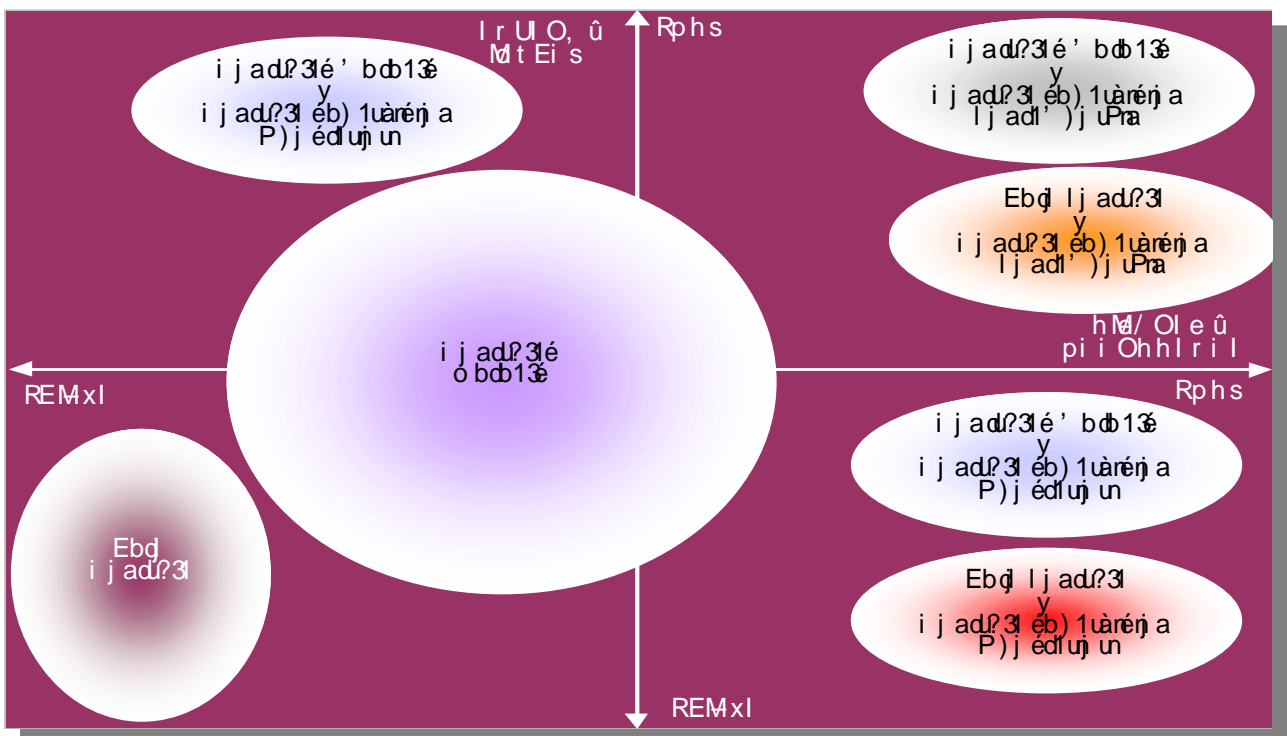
IrUIO, û
MtEis

Rphs

ijadl?3lé'bdb13é
y
ijadl?3léb)1uàméja
P)jédlujun

ijadl?3lé'bdb13é
y
ijadl?3léb)1uàméja
lljadl')juPma

Ebd lljadl?3l
y
ijadl?3léb)1uàméja
lljadl')juPma

hM/Oleû
piiOhhlril

ijadl?3lé
obdb13é

REMxl

Rphs

ijadl?3lé'bdb13é
y
ijadl?3léb)1uàméja
P)jédlujun

Ebd
ijadl?3l

Ebd lljadl?3l
y
ijadl?3léb)1uàméja
P)jédlujun

REMxl